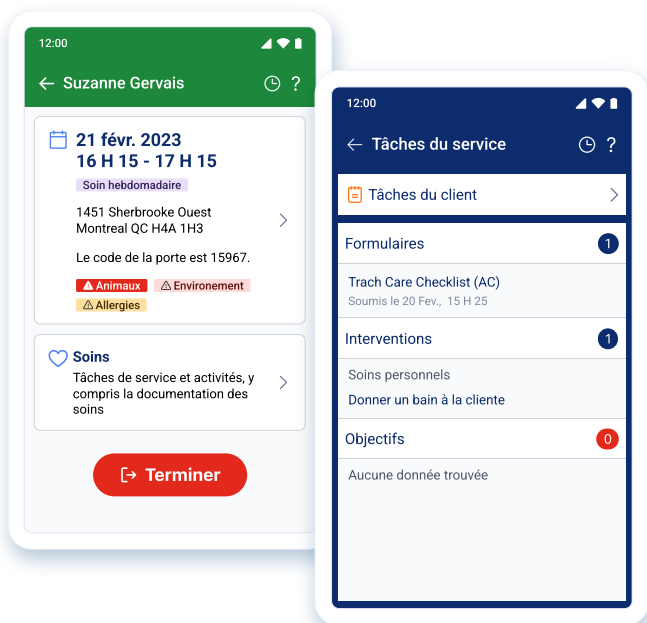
12:00

Suzanne Gervais

?

21 févr. 2023
16 H 15 - 17 H 15

Soin hebdomadaire

1451 Sherbrooke Ouest
Montreal QC H4A 1H3

Le code de la porte est 15967.

Animaux
Environement
Allergies

Soins
Tâches de service et activités, y compris la documentation des soins

Terminer

12:00

Tâches du service

?

Tâches du client

Formulaires 1

Trach Care Checklist (AC)
Soumis le 20 Fev., 15 H 25

Interventions 1

Soins personnels
Donner un bain à la cliente

Objectifs 0

Aucune donnée trouvée